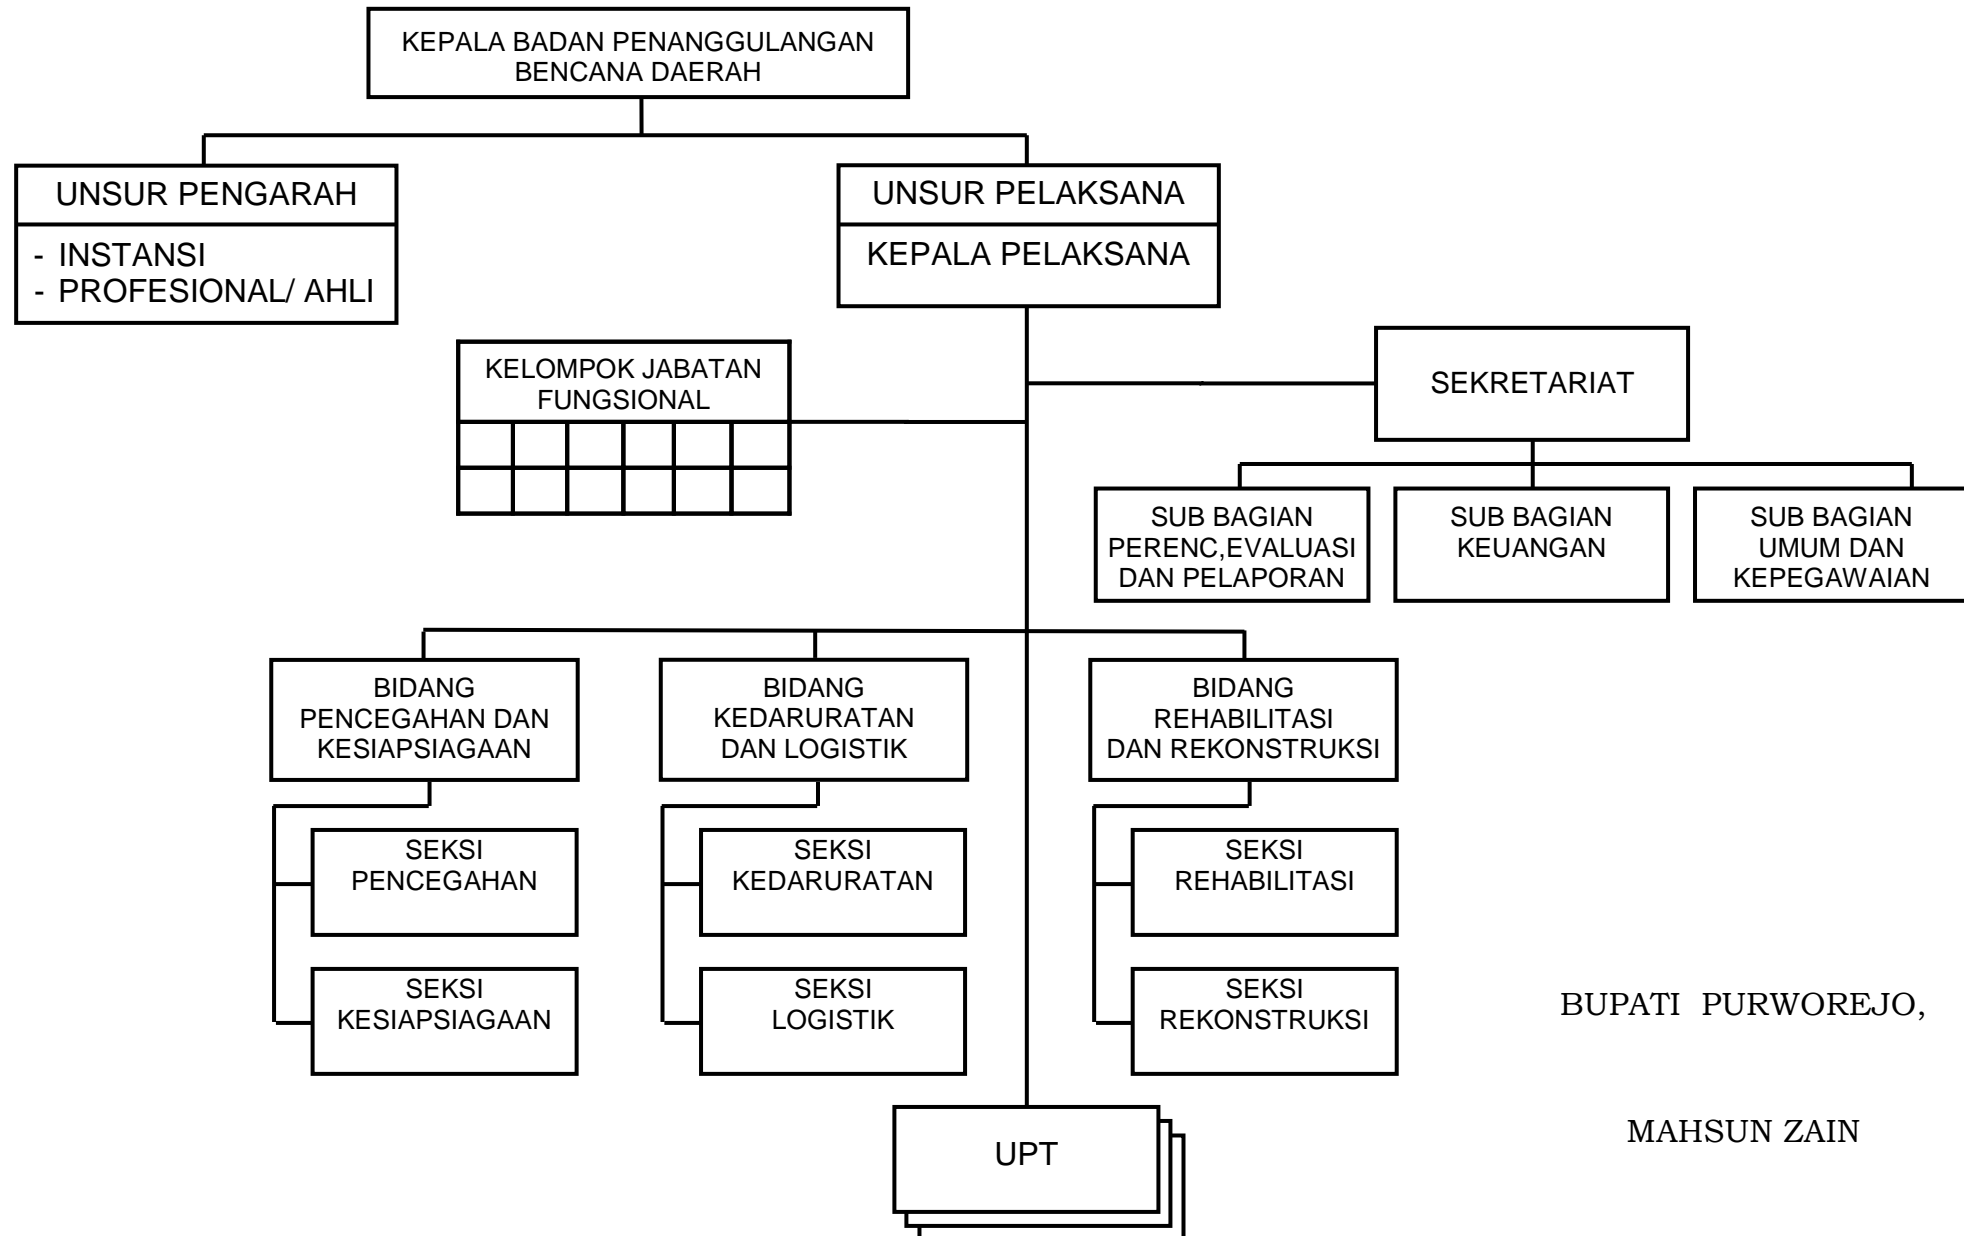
KEPALA BADAN PENANGGULANGAN BENCANA DAERAH

UNSUR PENGARAH

- INSTANSI
- PROFESIONAL/ AHLI

UNSUR PELAKSANA

KEPALA PELAKSANA

KELOMPOK JABATAN FUNGSIONAL

SEKRETARIAT

SUB BAGIAN PERENC,EVALUASI DAN PELAPORAN

SUB BAGIAN KEUANGAN

SUB BAGIAN UMUM DAN KEPEGAWAIAN

BIDANG PENCEGAHAN DAN KESIAPSIAGAAN

BIDANG KEDARURATAN DAN LOGISTIK

BIDANG REHABILITASI DAN REKONSTRUKSI

SEKSI PENCEGAHAN

SEKSI KESIAPSIAGAAN

SEKSI KEDARURATAN

SEKSI LOGISTIK

SEKSI REHABILITASI

SEKSI REKONSTRUKSI

UPT

BUPATI PURWOREJO,

MAHSUN ZAIN